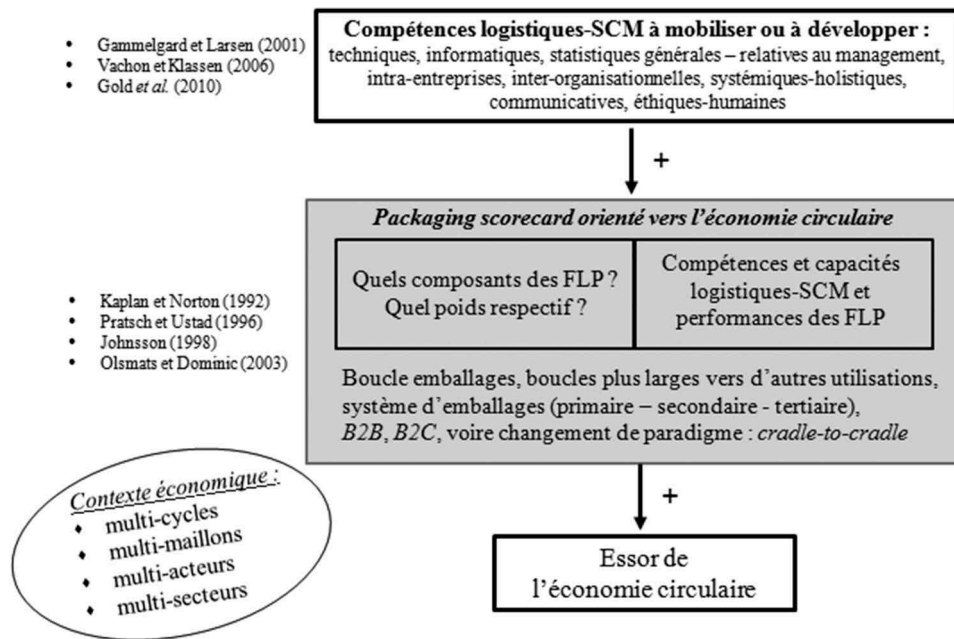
- Gammelgard et Larsen (2001)
- Vachon et Klassen (2006)
- Gold *et al.* (2010)

**Compétences logistiques-SCM à mobiliser ou à développer :**
techniques, informatiques, statistiques générales – relatives au management, intra-entreprises, inter-organisationnelles, systémiques-holistiques, communicatives, éthiques-humaines

+

*Packaging scorecard orienté vers l'économie circulaire*

Quels composants des FLP ? Quel poids respectif ?

Compétences et capacités logistiques-SCM et performances des FLP

Boucle emballages, boucles plus larges vers d'autres utilisations, système d'emballages (primaire – secondaire - tertiaire), *B2B*, *B2C*, voire changement de paradigme : *cradle-to-cradle*

- Kaplan et Norton (1992)
- Pratsch et Ustad (1996)
- Johnsson (1998)
- Olsmats et Dominic (2003)

+

Essor de l'économie circulaire

*Contexte économique* :
- multi-cycles
- multi-maillons
- multi-acteurs
- multi-secteurs